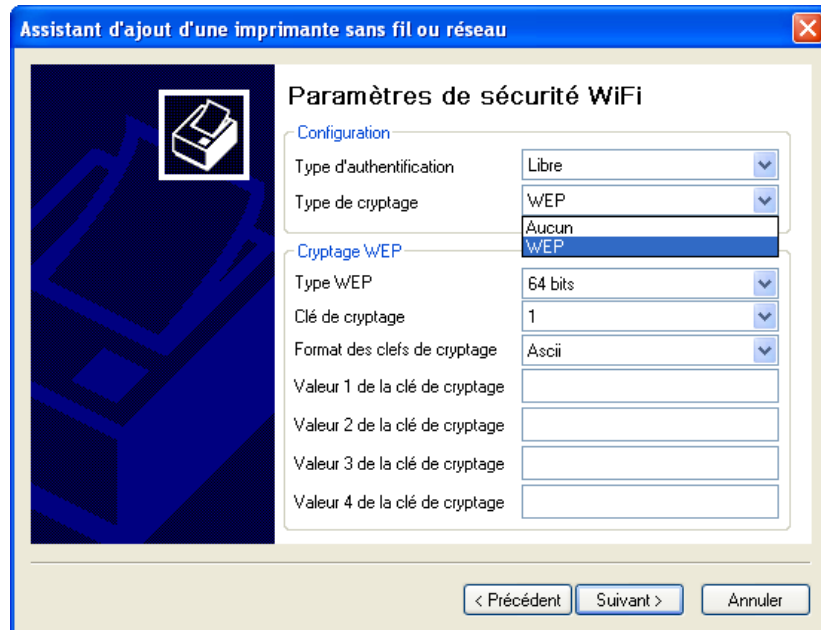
Assistant d'ajout d'une imprimante sans fil ou réseau

Paramètres de sécurité WiFi

Configuration

Type d'authentification | Libre

Type de cryptage | WEP

Aucun
WEP

Cryptage WEP

Type WEP | 64 bits

Clé de cryptage | 1

Format des clefs de cryptage | Ascii

Valeur 1 de la clé de cryptage

Valeur 2 de la clé de cryptage

Valeur 3 de la clé de cryptage

Valeur 4 de la clé de cryptage

< Précédent | Suivant > | Annuler